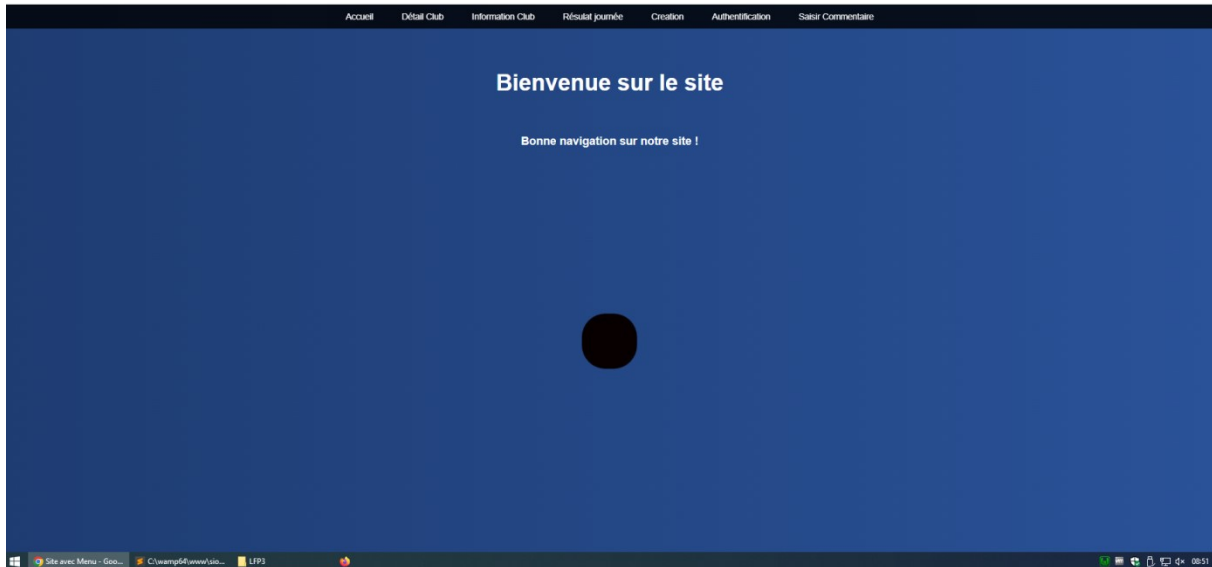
Accueil Détail Club Information Club Résulat journée Creation Authentification Saisir Commentaire

Bienvenue sur le site

Bonne navigation sur notre site !

Site avec Menu - Goo... C:\wamp64\www\sio... LFP3

08:51